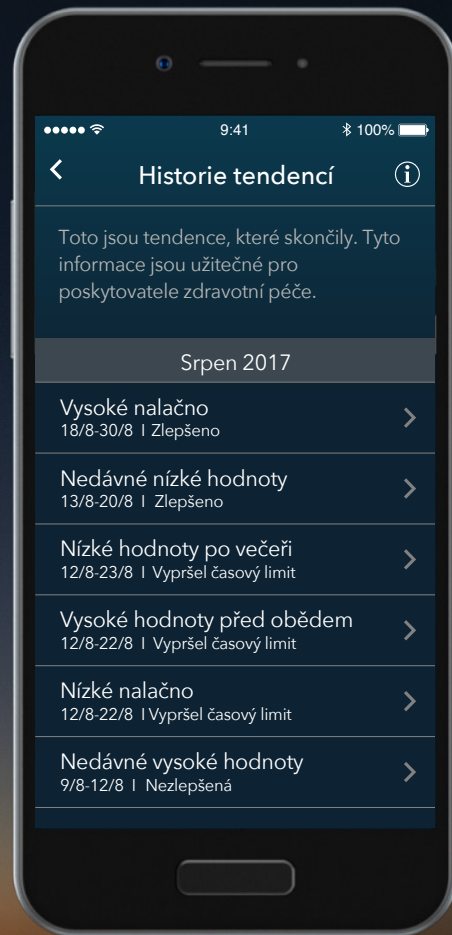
●●●●● 9:41 100%

Historie tendencí

Toto jsou tendence, které skončily. Tyto informace jsou užitečné pro poskytovatele zdravotní péče.

Srpen 2017

Vysoké nalačno
18/8-30/8 I Zlepšeno

Nedávné nízké hodnoty
13/8-20/8 I Zlepšeno

Nízké hodnoty po večeři
12/8-23/8 I Vypršel časový limit

Vysoké hodnoty před obědem
12/8-22/8 I Vypršel časový limit

Nízké nalačno
12/8-22/8 I Vypršel časový limit

Nedávné vysoké hodnoty
9/8-12/8 I Nezlepšená